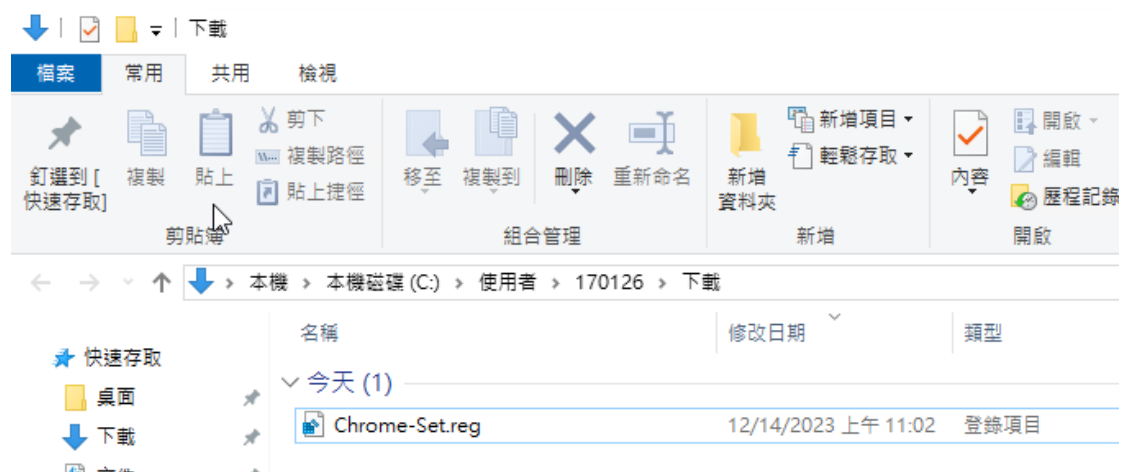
下載

檔案 常用 共用 檢視

釘選到 [快速存取] 複製 貼上 剪下 複製路徑 貼上捷徑
剪貼簿

移至 複製到 刪除 重新命名
組合管理

新增資料夾 新增項目 ▾ 輕鬆存取 ▾
新增

內容 開啟 ▾ 編輯 歷程記錄
開啟

← → ∨ ↑ › 本機 › 本機磁碟 (C:) › 使用者 › 170126 › 下載

快速存取
桌面
下載
文件

名稱 修改日期 類型

∨ 今天 (1)

Chrome-Set.reg 12/14/2023 上午 11:02 登錄項目